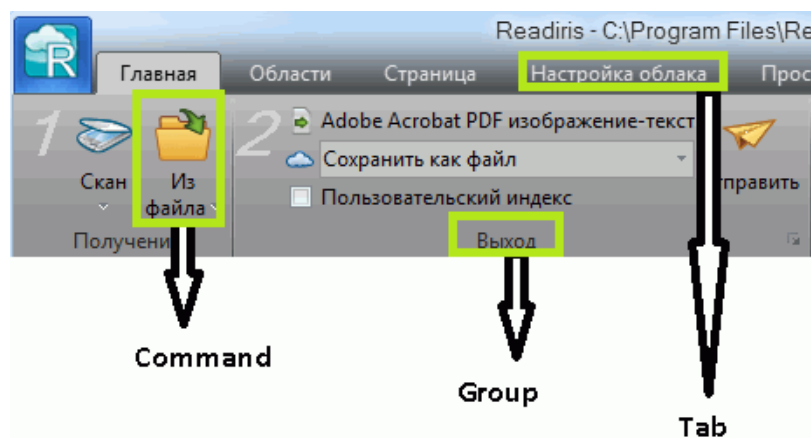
Readiris - C:\Program Files\Re

Главная Области Страница Настройка облака Проc

1 Скан Из файла

Получени

2 Adobe Acrobat PDF изображение-текст

Сохранить как файл

Пользовательский индекс

Выход

править

Command

Group

Tab